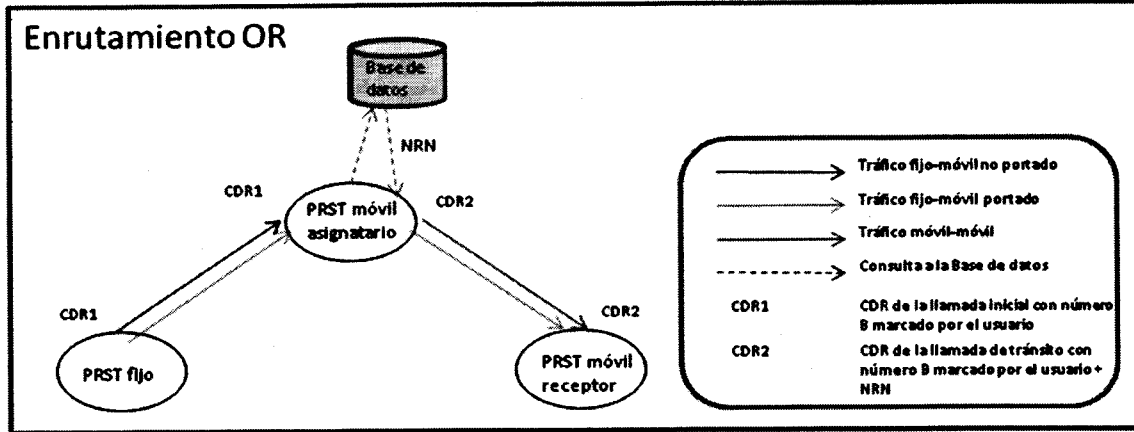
Enrutamiento OR

Base de datos

NRN

CDR1

PRST móvil asignatario

CDR2

CDR1

CDR2

PRST fijo

PRST móvil receptor

Tráfico fijo-móvil no portado

Tráfico fijo-móvil portado

Tráfico móvil-móvil

Consulta a la Base de datos

CDR1 CDR de la llamada inicial con número B marcado por el usuario

CDR2 CDR de la llamada de tránsito con número B marcado por el usuario + NRN